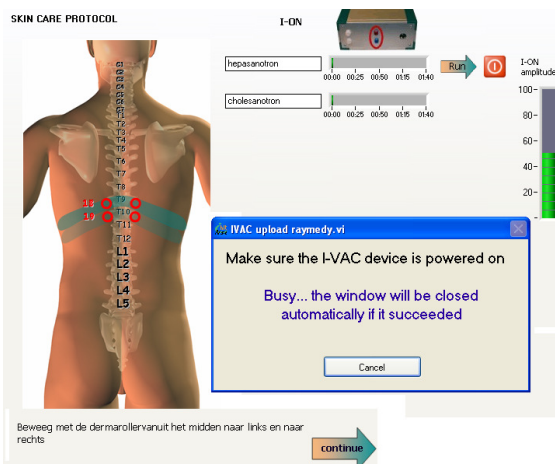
SKIN CARE PROTOCOL

I-ON

hepasanotron

00:00 00:25 00:50 01:15 01:40

Run

I-ON amplitude

cholesanotron

00:00 00:25 00:50 01:15 01:40

100
80
60
40
20

C1
C2
C3
C4
C5
C6
C7
T1
T2
T3
T4
T5
T6
T7
T8
T9
T10
T11
T12
L1
L2
L3
L4
L5

18
19

IVAC upload raymedy.vi

Make sure the I-VAC device is powered on

Busy... the window will be closed automatically if it succeeded

Cancel

Beweeg met de dermarollervanuit het midden naar links en naar rechts

continue